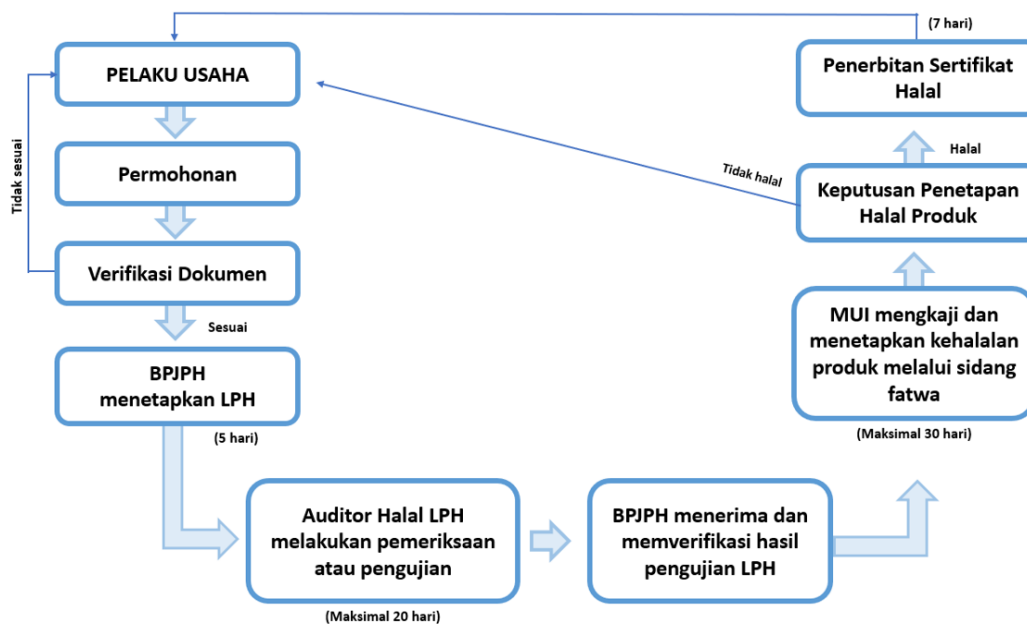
(7 hari)

PELAKU USAHA

Tidak sesuai

Permohonan

Verifikasi Dokumen

Sesuai

BPJPH menetapkan LPH

(5 hari)

Auditor Halal LPH melakukan pemeriksaan atau pengujian

(Maksimal 20 hari)

BPJPH menerima dan memverifikasi hasil pengujian LPH

MUI mengkaji dan menetapkan kehalalan produk melalui sidang fatwa

(Maksimal 30 hari)

Keputusan Penetapan Halal Produk

Tidak halal

Halal

Penerbitan Sertifikat Halal